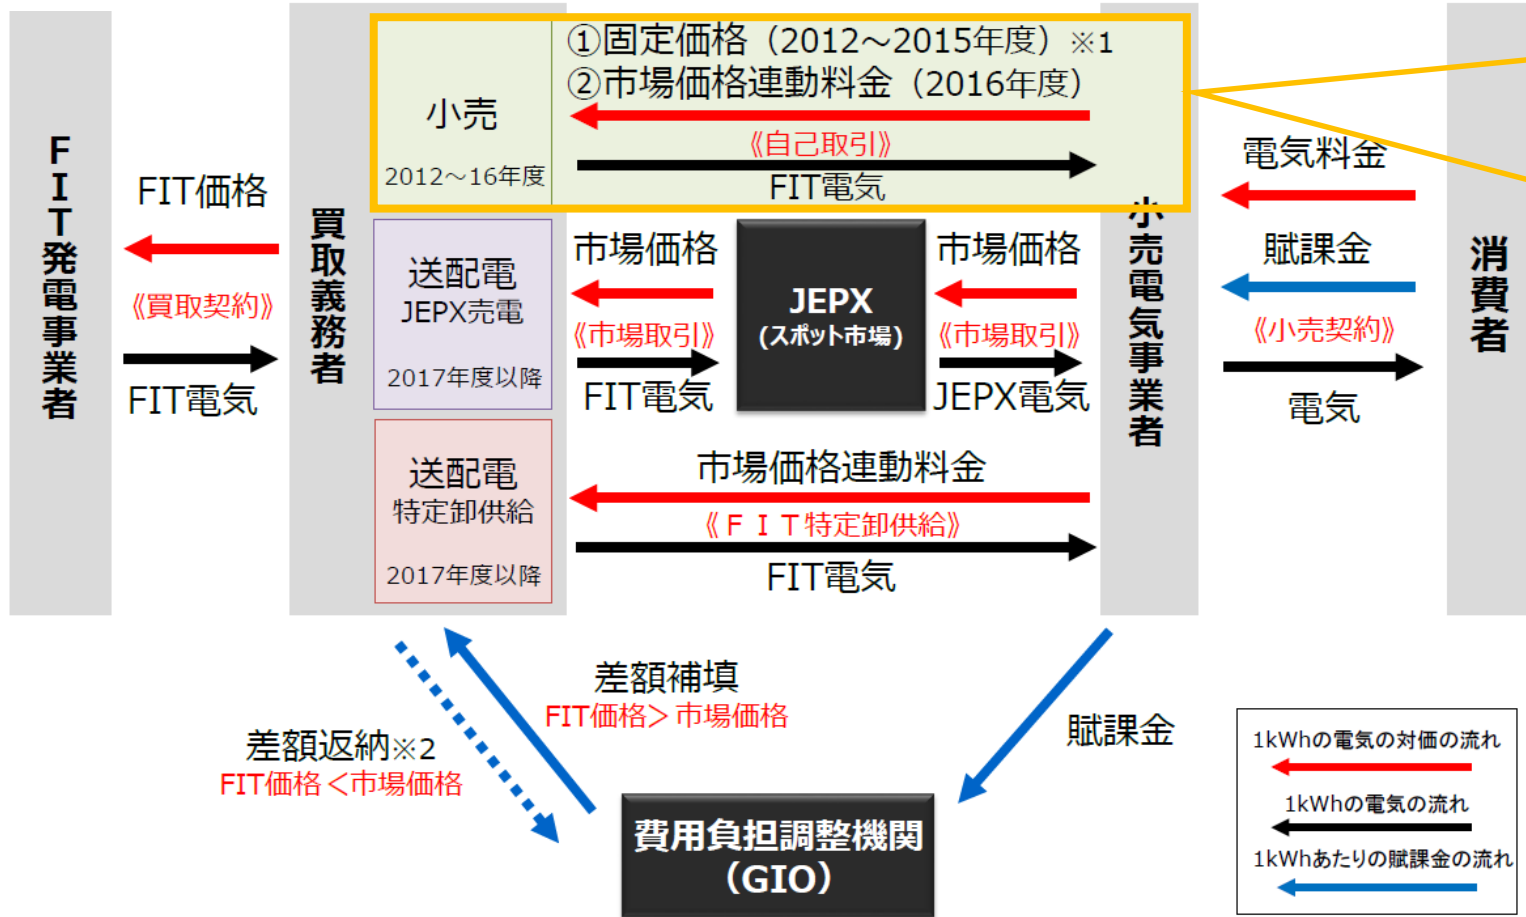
FIT発電事業者

FIT価格
《買取契約》
FIT電気

買取義務者

小売
2012～16年度

①固定価格（2012～2015年度）※1
②市場価格連動料金（2016年度）
《自己取引》
FIT電気

送配電
JEPX売電
2017年度以降

市場価格
《市場取引》
FIT電気

JEPX
（スポット市場）

市場価格
《市場取引》
JEPX電気

送配電
特定卸供給
2017年度以降

市場価格連動料金
《ＦＩＴ特定卸供給》
FIT電気

小売電気事業者

電気料金
賦課金
《小売契約》
電気

消費者

差額補填
FIT価格＞市場価格

差額返納※2
FIT価格＜市場価格

賦課金

費用負担調整機関
（GIO）

1kWhの電気の対価の流れ
1kWhの電気の流れ
1kWhあたりの賦課金の流れ